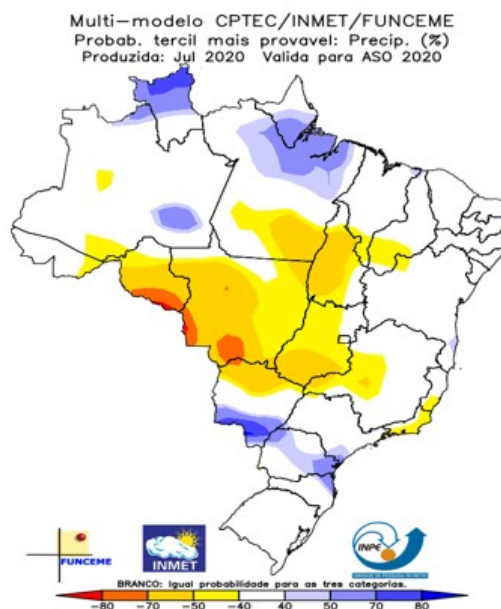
Multi-modelo CPTEC/INMET/FUNCEME
Probab. tercil mais provavel: Precip. (%)
Produzida: Jul 2020 Valida para ASO 2020

FUNCEME

INMET

INPE

BRANCO: Igual probabilidade para as tres categorias.

-80 -70 -50 -40 40 50 70 80